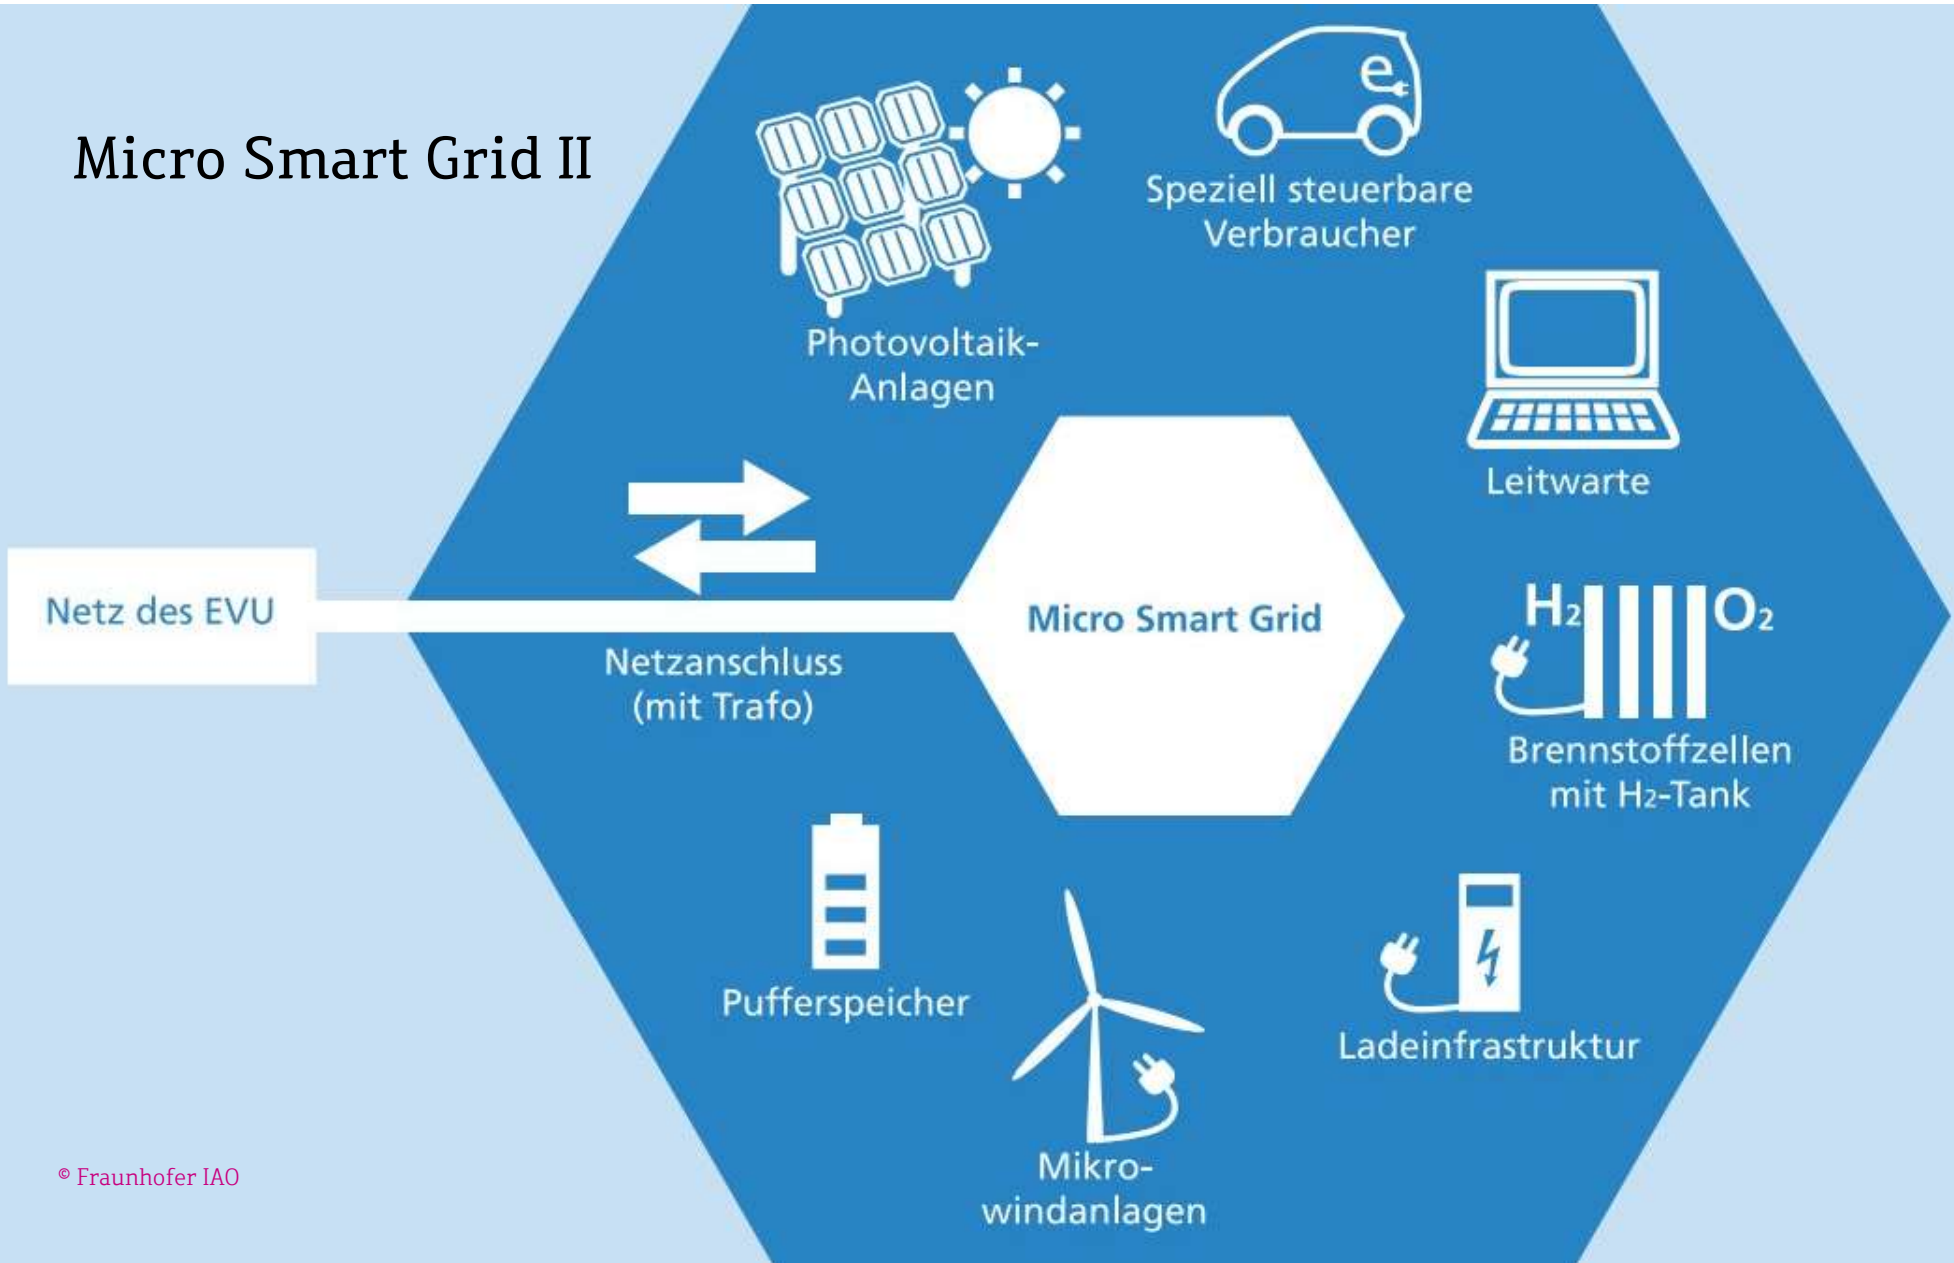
Micro Smart Grid II

Photovoltaik-Anlagen

e

Speziell steuerbare Verbraucher

Leitwarte

Netz des EVU

Netzanschluss (mit Trafo)

Micro Smart Grid

$H_2$ $O_2$

Brennstoffzellen mit $H_2$-Tank

Pufferspeicher

Mikro-windanlagen

Ladeinfrastruktur

© Fraunhofer IAO